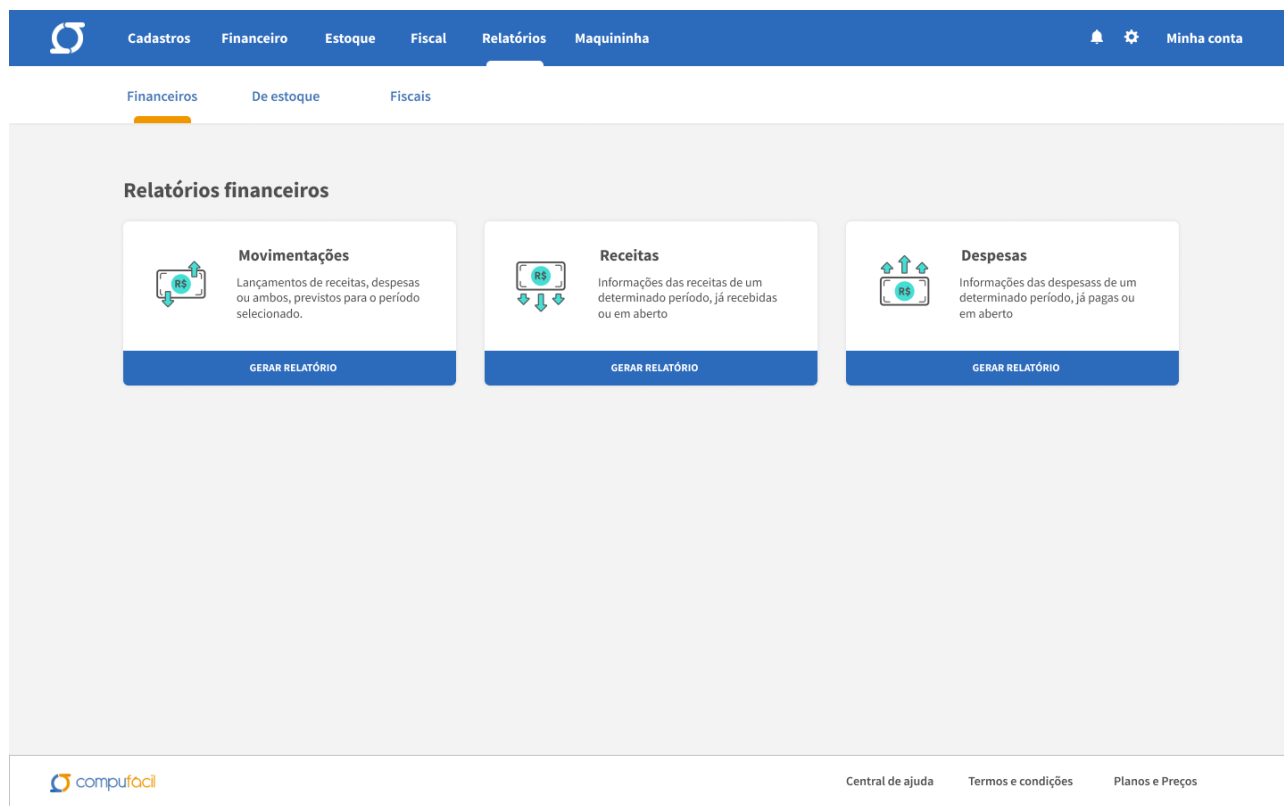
Cadastros Financeiro Estoque Fiscal Relatórios Maquininha

Minha conta

Financeiros De estoque Fiscais

Relatórios financeiros

R$

Movimentações

Lançamentos de receitas, despesas ou ambos, previstos para o período selecionado.

GERAR RELATÓRIO

R$

Receitas

Informações das receitas de um determinado período, já recebidas ou em aberto

GERAR RELATÓRIO

R$

Despesas

Informações das despesass de um determinado período, já pagas ou em aberto

GERAR RELATÓRIO

compufacil

Central de ajuda Termos e condições Planos e Preços